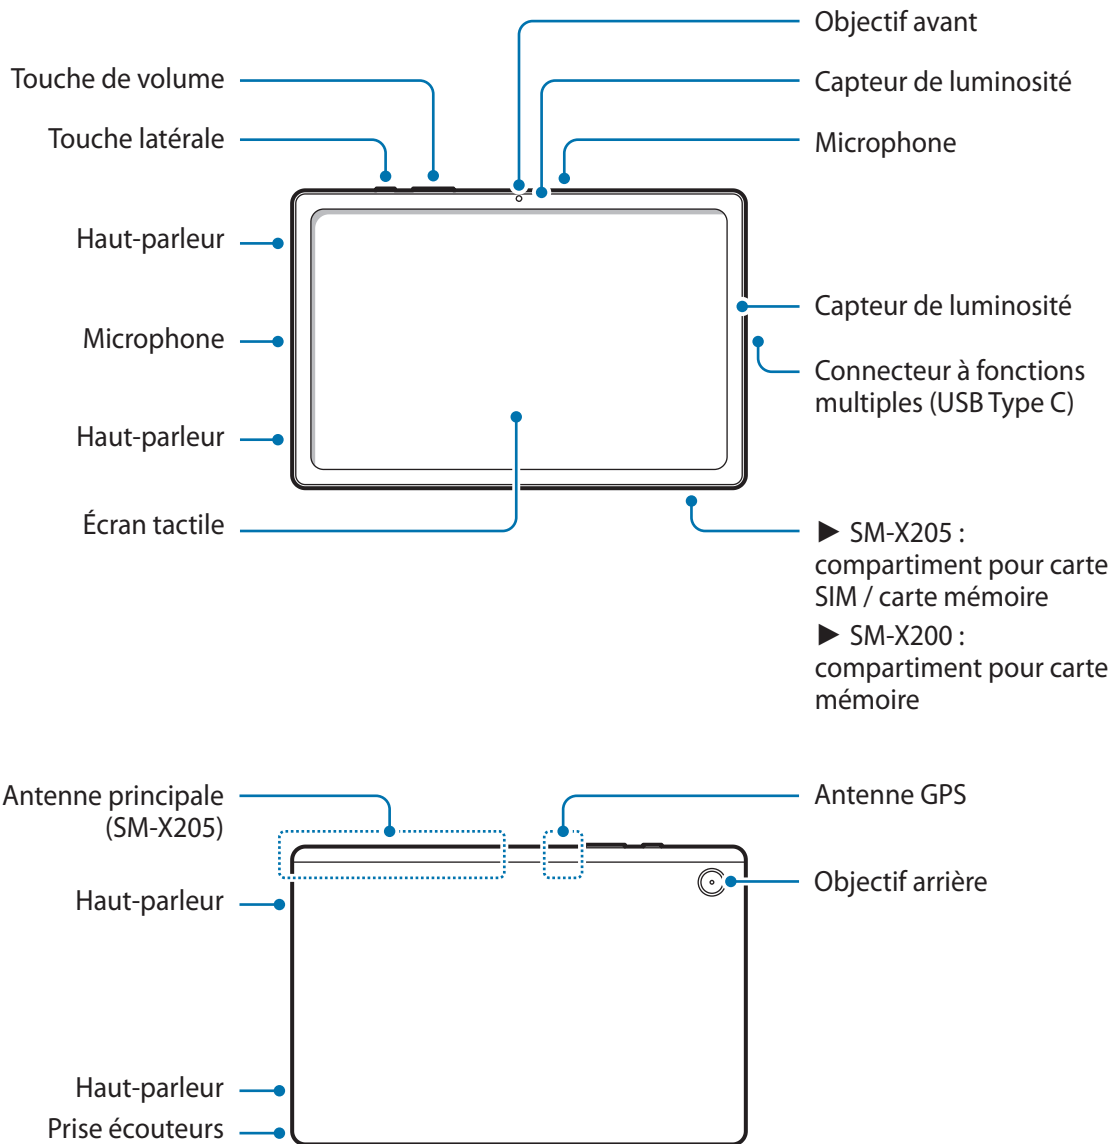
Objectif avant

Touche de volume

Capteur de luminosité

Touche latérale

Microphone

Haut-parleur

Capteur de luminosité

Microphone

Connecteur à fonctions multiples (USB Type C)

Haut-parleur

Écran tactile

► SM-X205 : compartiment pour carte SIM / carte mémoire

► SM-X200 : compartiment pour carte mémoire

Antenne principale (SM-X205)

Antenne GPS

Haut-parleur

Objectif arrière

Haut-parleur

Prise écouteurs